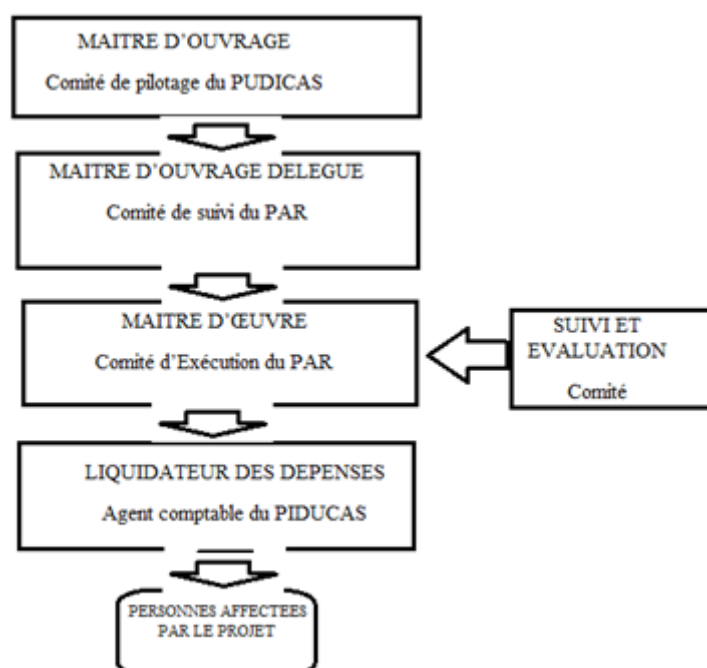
MAITRE D'OUVRAGE
Comité de pilotage du PUDICAS

MAITRE D'OUVRAGE DELEGUE
Comité de suivi du PAR

MAITRE D'ŒUVRE
Comité d'Exécution du PAR

SUIVI ET EVALUATION
Comité

LIQUIDATEUR DES DEPENSES
Agent comptable du PIDUCAS

PERSONNES AFFECTEES PAR LE PROJET